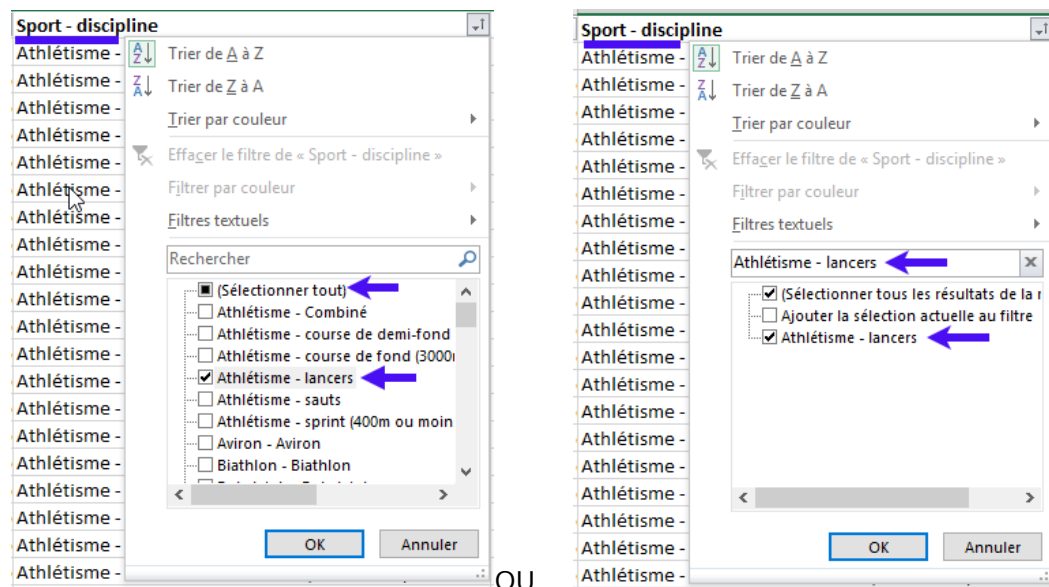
Sport - discipline

Athlétisme -
Athlétisme -
Athlétisme -
Athlétisme -
Athlétisme -
Athlétisme -
Athlétisme -
Athlétisme -
Athlétisme -
Athlétisme -
Athlétisme -
Athlétisme -
Athlétisme -
Athlétisme -
Athlétisme -
Athlétisme -
Athlétisme -
Athlétisme -
Athlétisme -
Athlétisme -
Athlétisme -

Trier de A à Z
Trier de Z à A
Trier par couleur
Effacer le filtre de « Sport - discipline »
Filtrer par couleur
Filtres textuels

Rechercher

(Sélectionner tout)
Athlétisme - Combiné
Athlétisme - course de demi-fond
Athlétisme - course de fond (3000r
Athlétisme - lancers
Athlétisme - sauts
Athlétisme - sprint (400m ou moin
Aviron - Aviron
Biathlon - Biathlon

OK
Annuler

OU

Sport - discipline

Athlétisme -
Athlétisme -
Athlétisme -
Athlétisme -
Athlétisme -
Athlétisme -
Athlétisme -
Athlétisme -
Athlétisme -
Athlétisme -
Athlétisme -
Athlétisme -
Athlétisme -
Athlétisme -
Athlétisme -
Athlétisme -
Athlétisme -
Athlétisme -
Athlétisme -
Athlétisme -

Trier de A à Z
Trier de Z à A
Trier par couleur
Effacer le filtre de « Sport - discipline »
Filtrer par couleur
Filtres textuels

Athlétisme - lancers

(Sélectionner tous les résultats de la r
Ajouter la sélection actuelle au filtre
Athlétisme - lancers

OK
Annuler